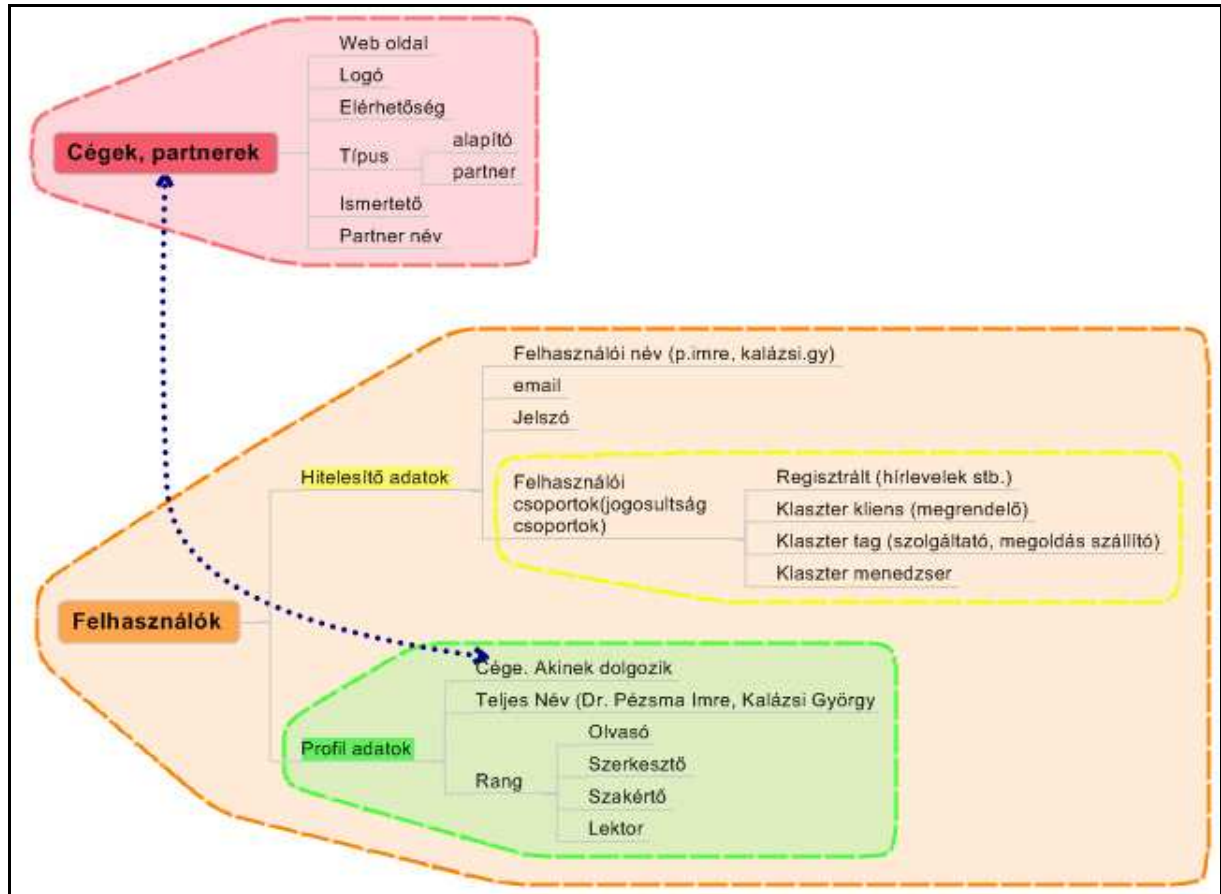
Cégek, partnerek

Web oldal

Logó

Elérhetőség

Típus

alapító

partner

Ismertető

Partner név

Felhasználók

Hitelesítő adatok

Felhasználói név (p.imre, kalázsi.gy)

email

Jelszó

Felhasználói csoportok(jogosultság csoportok)

Regisztrált (hírlevelek stb.)

Klaszter kliens (megrendelő)

Klaszter tag (szolgáltató, megoldás szállító)

Klaszter menedzser

Profil adatok

Cége. Akinek dolgozik

Teljes Név (Dr. Pézsma Imre, Kalázsi György

Rang

Olvasó

Szerkesztő

Szakértő

Lektor